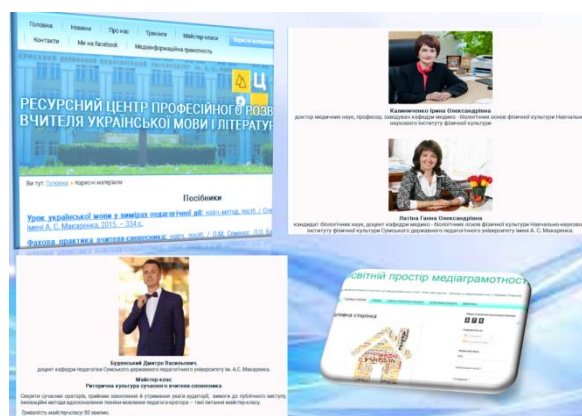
Головна | Новини | Про нас | Тренінги | Майстер-класи
Контакти | Ми на facebook | Медіаінформаційна грамотність

РЕСУРСНИЙ ЦЕНТР ПРОФЕСІЙНОГО РОЗВ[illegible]
ВЧИТЕЛЯ УКРАЇНСЬКОЇ МОВИ І ЛІТЕРАТУР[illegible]

Ви тут: Головна › Корисні матеріали

Посібники

Урок української мови у вимірах педагогічної дії: навч.-метод. посіб. / Оле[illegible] імені А. С. Макаренка, 2015. – 334 с.

Фахова практика вчителя-словесника: навч. посіб. / О.М. Семеног, Л.Б. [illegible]

Калиниченко Ірина Олександрівна
доктор медичних наук, професор, завідувач кафедри медико - біологічних основ фізичної культури Навчально-наукового інституту фізичної культури

Латіна Ганна Олександрівна
кандидат біологічних наук, доцент кафедри медико - біологічних основ фізичної культури Навчально-наукового інституту фізичної культури Сумського державного педагогічного університету імені А. С. Макаренка

Буденський Дмитро Васильович,
доцент кафедри педагогіки Сумського державного педагогічного університету ім. А.С. Макаренка.

Майстер-клас
Риторична культура сучасного вчителя-словесника

Секрети сучасних ораторів, прийоми заволодіння й утримання уваги аудиторії, вимоги до публічного виступу, інноваційні методи вдосконалення техніки мовлення педагога-оратора – такі питання майстер-класу.

Тривалість майстер-класу: 90 хвилин.

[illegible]світній простір медіаграмотност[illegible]

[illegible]ловна сторінка